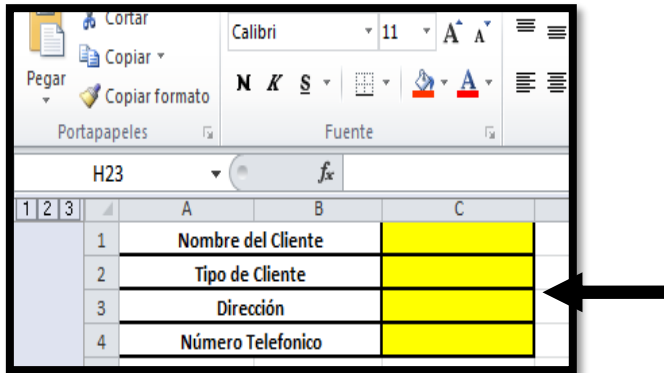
Cortar
Copiar
Pegar
Copiar formato
Portapapeles
Calibri
11
A A
N K S
A
Fuente
H23
$f_x$
1 2 3
| | A | B | C |
|---|---|---|---|
| 1 | Nombre del Cliente | | |
| 2 | Tipo de Cliente | | |
| 3 | Dirección | | |
| 4 | Número Telefonico | | |